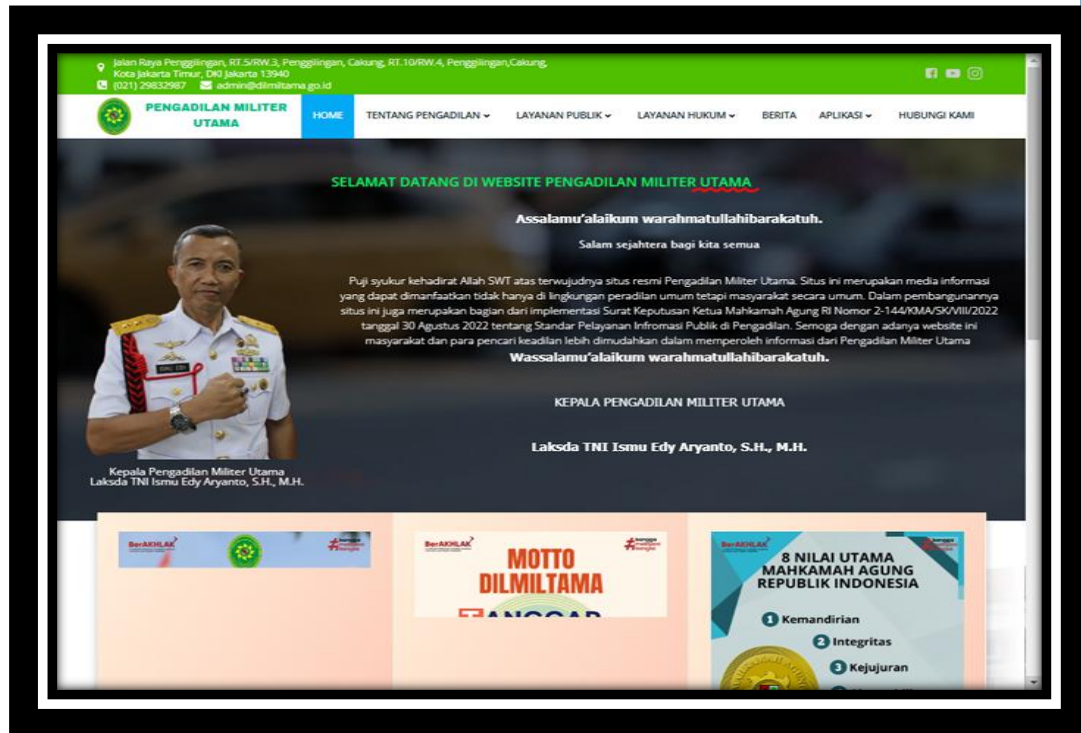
Jalan Raya Penggilingan, RT.5/RW.3, Penggilingan, Cakung, RT.10/RW.4, Penggilingan,Cakung, Kota Jakarta Timur, DKI Jakarta 13940
(021) 29832987 admin@dilmiltama.go.id

PENGADILAN MILITER UTAMA

HOME TENTANG PENGADILAN LAYANAN PUBLIK LAYANAN HUKUM BERITA APLIKASI HUBUNGI KAMI

SELAMAT DATANG DI WEBSITE PENGADILAN MILITER UTAMA

Assalamu'alaikum warahmatullahibarakatuh.

Salam sejahtera bagi kita semua

Puji syukur kehadirat Allah SWT atas terwujudnya situs resmi Pengadilan Militer Utama. Situs ini merupakan media informasi yang dapat dimanfaatkan tidak hanya di lingkungan peradilan umum tetapi masyarakat secara umum. Dalam pembangunannya situs ini juga merupakan bagian dari implementasi Surat Keputusan Ketua Mahkamah Agung RI Nomor 2-144/KMA/SK/VIII/2022 tanggal 30 Agustus 2022 tentang Standar Pelayanan Infromasi Publik di Pengadilan. Semoga dengan adanya website ini masyarakat dan para pencari keadilan lebih dimudahkan dalam memperoleh informasi dari Pengadilan Militer Utama
Wassalamu'alaikum warahmatullahibarakatuh.

KEPALA PENGADILAN MILITER UTAMA

Laksda TNI Ismu Edy Aryanto, S.H., M.H.

Kepala Pengadilan Militer Utama
Laksda TNI Ismu Edy Aryanto, S.H., M.H.

BerAKHLAK

BerAKHLAK
MOTTO DILMILTAMA
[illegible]

BerAKHLAK
8 NILAI UTAMA MAHKAMAH AGUNG REPUBLIK INDONESIA
1 Kemandirian
2 Integritas
3 Kejujuran